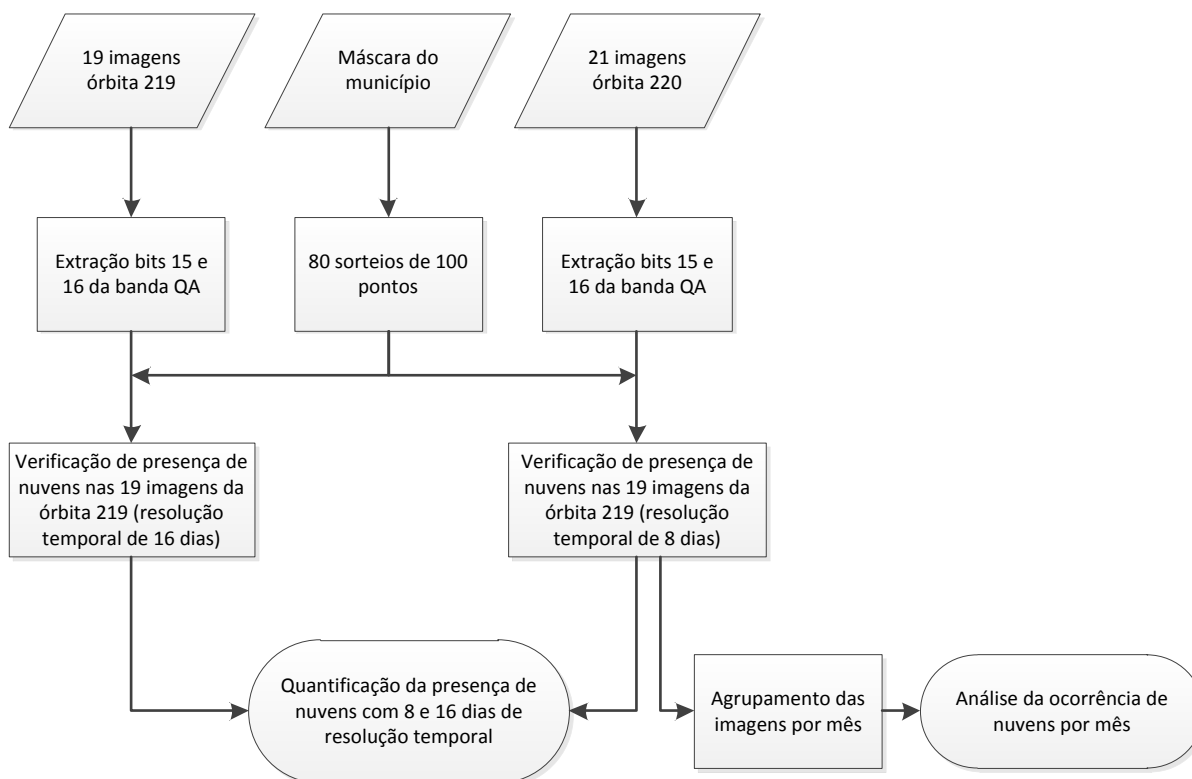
19 imagens órbita 219

Máscara do município

21 imagens órbita 220

Extração bits 15 e 16 da banda QA

80 sorteios de 100 pontos

Extração bits 15 e 16 da banda QA

Verificação de presença de nuvens nas 19 imagens da órbita 219 (resolução temporal de 16 dias)

Verificação de presença de nuvens nas 19 imagens da órbita 219 (resolução temporal de 8 dias)

Quantificação da presença de nuvens com 8 e 16 dias de resolução temporal

Agrupamento das imagens por mês

Análise da ocorrência de nuvens por mês